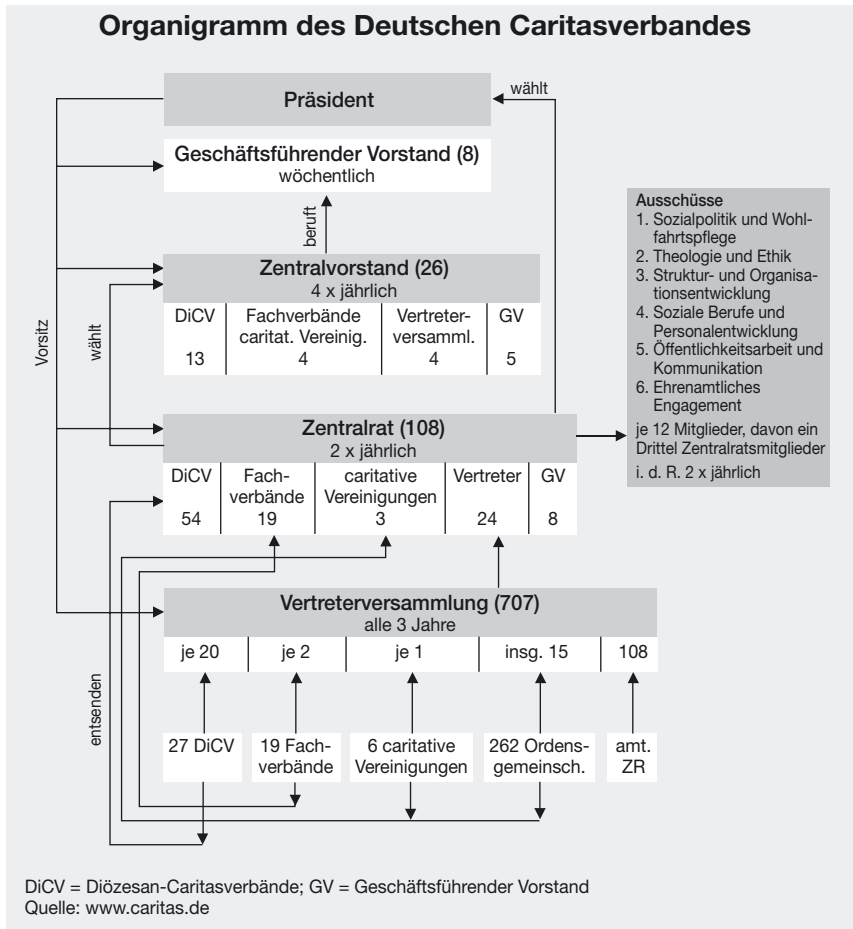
Organigramm des Deutschen Caritasverbandes

Präsident

wählt

Geschäftsführender Vorstand (8)
wöchentlich

beruft

Zentralvorstand (26)
4 x jährlich

| DiCV | Fachverbände caritat. Vereinig. | Vertreterversamml. | GV |
|---|---|---|---|
| 13 | 4 | 4 | 5 |

Vorsitz

wählt

Ausschüsse
1. Sozialpolitik und Wohlfahrtspflege
2. Theologie und Ethik
3. Struktur- und Organisationsentwicklung
4. Soziale Berufe und Personalentwicklung
5. Öffentlichkeitsarbeit und Kommunikation
6. Ehrenamtliches Engagement
je 12 Mitglieder, davon ein Drittel Zentralratsmitglieder
i. d. R. 2 x jährlich

Zentralrat (108)
2 x jährlich

| DiCV | Fachverbände | caritative Vereinigungen | Vertreter | GV |
|---|---|---|---|---|
| 54 | 19 | 3 | 24 | 8 |

Vertreterversammlung (707)
alle 3 Jahre

| je 20 | je 2 | je 1 | insg. 15 | 108 |
|---|---|---|---|---|

entsenden

27 DiCV

19 Fachverbände

6 caritative Vereinigungen

262 Ordensgemeinsch.

amt. ZR

DiCV = Diözesan-Caritasverbände; GV = Geschäftsführender Vorstand
Quelle: www.caritas.de